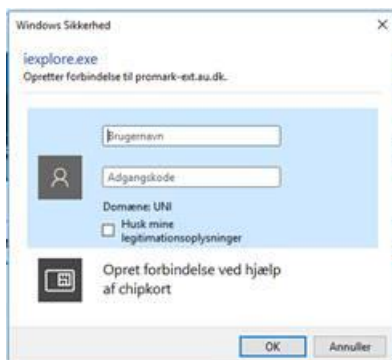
Windows Sikkerhed

×

iexplore.exe

Opretter forbindelse til promark-ext.au.dk.

Brugernavn

Adgangskode

Domæne: UNI

Husk mine legitimationsoplysninger

Opret forbindelse ved hjælp af chipkort

OK

Annuller